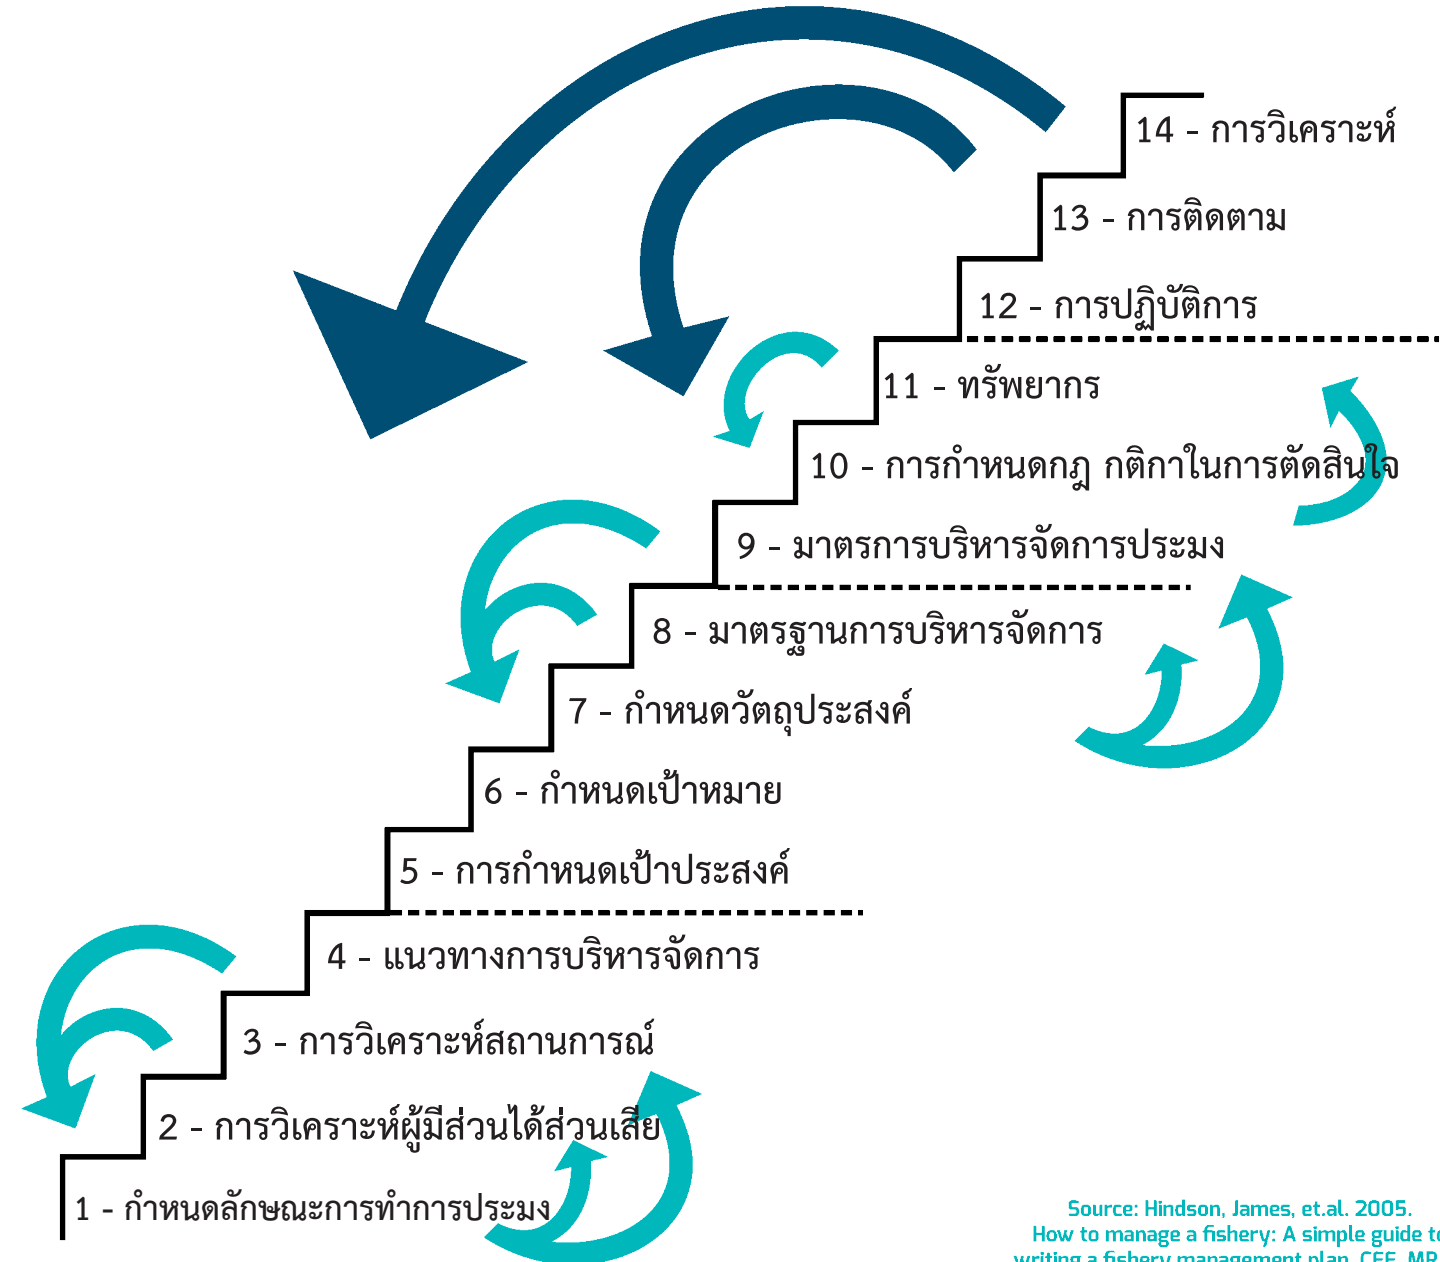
14 - การวิเคราะห์

13 - การติดตาม

12 - การปฏิบัติการ

11 - ทรัพยากร

10 - การกำหนดกฎ กติกาในการตัดสินใจ

9 - มาตรการบริหารจัดการประมง

8 - มาตรฐานการบริหารจัดการ

7 - กำหนดวัตถุประสงค์

6 - กำหนดเป้าหมาย

5 - การกำหนดเป้าประสงค์

4 - แนวทางการบริหารจัดการ

3 - การวิเคราะห์สถานการณ์

2 - การวิเคราะห์ผู้มีส่วนได้ส่วนเสีย

1 - กำหนดลักษณะการทำการประมง

Source: Hindson, James, et.al. 2005.
How to manage a fishery: A simple guide t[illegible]
writing a fishery management plan. CEE, MR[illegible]